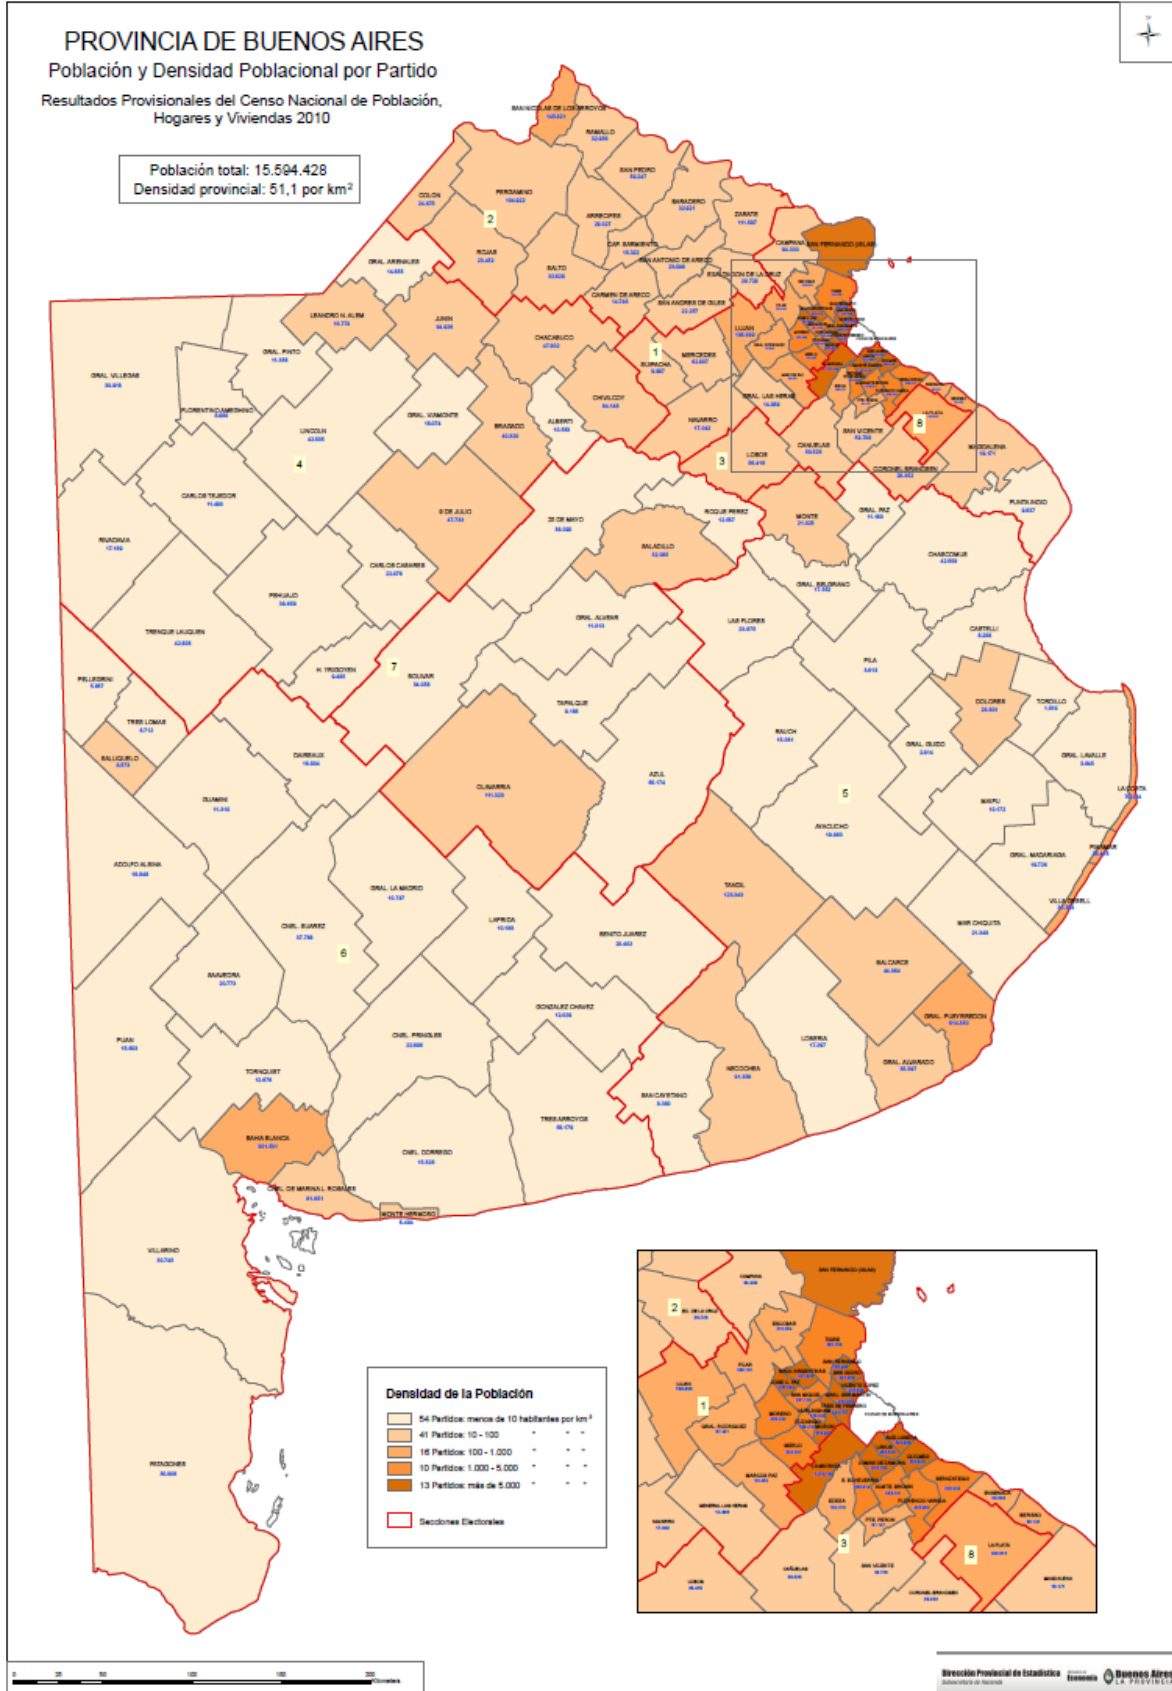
PROVINCIA DE BUENOS AIRES
Población y Densidad Poblacional por Partido
Resultados Provisionales del Censo Nacional de Población, Hogares y Viviendas 2010

Población total: 15.594.428
Densidad provincial: 51,1 por km$^2$

SAN NICOLAS DE LOS ARROYOS
RAMALLO
SAN PEDRO
PERGAMINO
COLON
BARADERO
ZARATE
ARRECIFES
CAP. SARMIENTO
CAMPANA
SAN FERNANDO (ISLAS)
ROJAS
SALTO
SAN ANTONIO DE ARECO
EXALTACION DE LA CRUZ
GRAL. ARENALES
CARMEN DE ARECO
SAN ANDRES DE GILES
LEANDRO N. ALEM
JUNIN
CHACABUCO
LUJAN
GRAL. PINTO
SUIPACHA
MERCEDES
GRAL. VILLEGAS
FLORENTINO AMEGHINO
GRAL. VIAMONTE
CHIVILCOY
GRAL. LAS HERAS
LINCOLN
ALBERTI
BRAGADO
NAVARRO
LOBOS
CAÑUELAS
SAN VICENTE
MAGDALENA
CORONEL BRANDSEN
CARLOS TEJEDOR
9 DE JULIO
25 DE MAYO
ROQUE PEREZ
MONTE
GRAL. PAZ
PUNTA INDIO
RIVADAVIA
SALADILLO
CHASCOMUS
CARLOS CASARES
PEHUAJO
GRAL. BELGRANO
TRENQUE LAUQUEN
GRAL. ALVEAR
LAS FLORES
CASTELLI
PILA
PELLEGRINI
H. YRIGOYEN
BOLIVAR
TAPALQUE
DOLORES
TORDILLO
TRES LOMAS
RAUCH
GRAL. GUIDO
GRAL. LAVALLE
SALLIQUELO
DAIREAUX
OLAVARRIA
AZUL
LA COSTA
MAIPU
AYACUCHO
GUAMINI
GRAL. MADARIAGA
ADOLFO ALSINA
PINAMAR
TANDIL
GRAL. LA MADRID
VILLA GESELL
LAPRIDA
BENITO JUAREZ
MAR CHIQUITA
CNEL. SUAREZ
SAAVEDRA
BALCARCE
GONZALEZ CHAVEZ
GRAL. PUEYRREDON
PUAN
CNEL. PRINGLES
LOBERIA
GRAL. ALVARADO
TORNQUIST
NECOCHEA
SAN CAYETANO
TRES ARROYOS
BAHIA BLANCA
CNEL. DORREGO
CNEL. DE MARINA L. ROSALES
MONTE HERMOSO
VILLARINO
PATAGONES

1 2 3 4 5 6 7 8

Densidad de la Población
54 Partidos: menos de 10 habitantes por km$^2$
41 Partidos: 10 - 100
16 Partidos: 100 - 1.000
10 Partidos: 1.000 - 5.000
13 Partidos: más de 5.000
Secciones Electorales

CAMPANA
SAN FERNANDO (ISLAS)
ESCOBAR
TIGRE
PILAR
GRAL. RODRIGUEZ
MORENO
MERLO
MARCOS PAZ
GENERAL LAS HERAS
NAVARRO
LOBOS
CAÑUELAS
EZEIZA
PTE. PERON
SAN VICENTE
CORONEL BRANDSEN
LA PLATA
BERISSO
ENSENADA
BERAZATEGUI
QUILMES
AVELLANEDA
LANUS
LOMAS DE ZAMORA
ALMIRANTE BROWN
FLORENCIO VARELA
ESTEBAN ECHEVERRIA
LA MATANZA
MAGDALENA
CIUDAD DE BUENOS AIRES

Kilómetros
Dirección Provincial de Estadística
Ministerio de Economía
Buenos Aires LA PROVINCIA